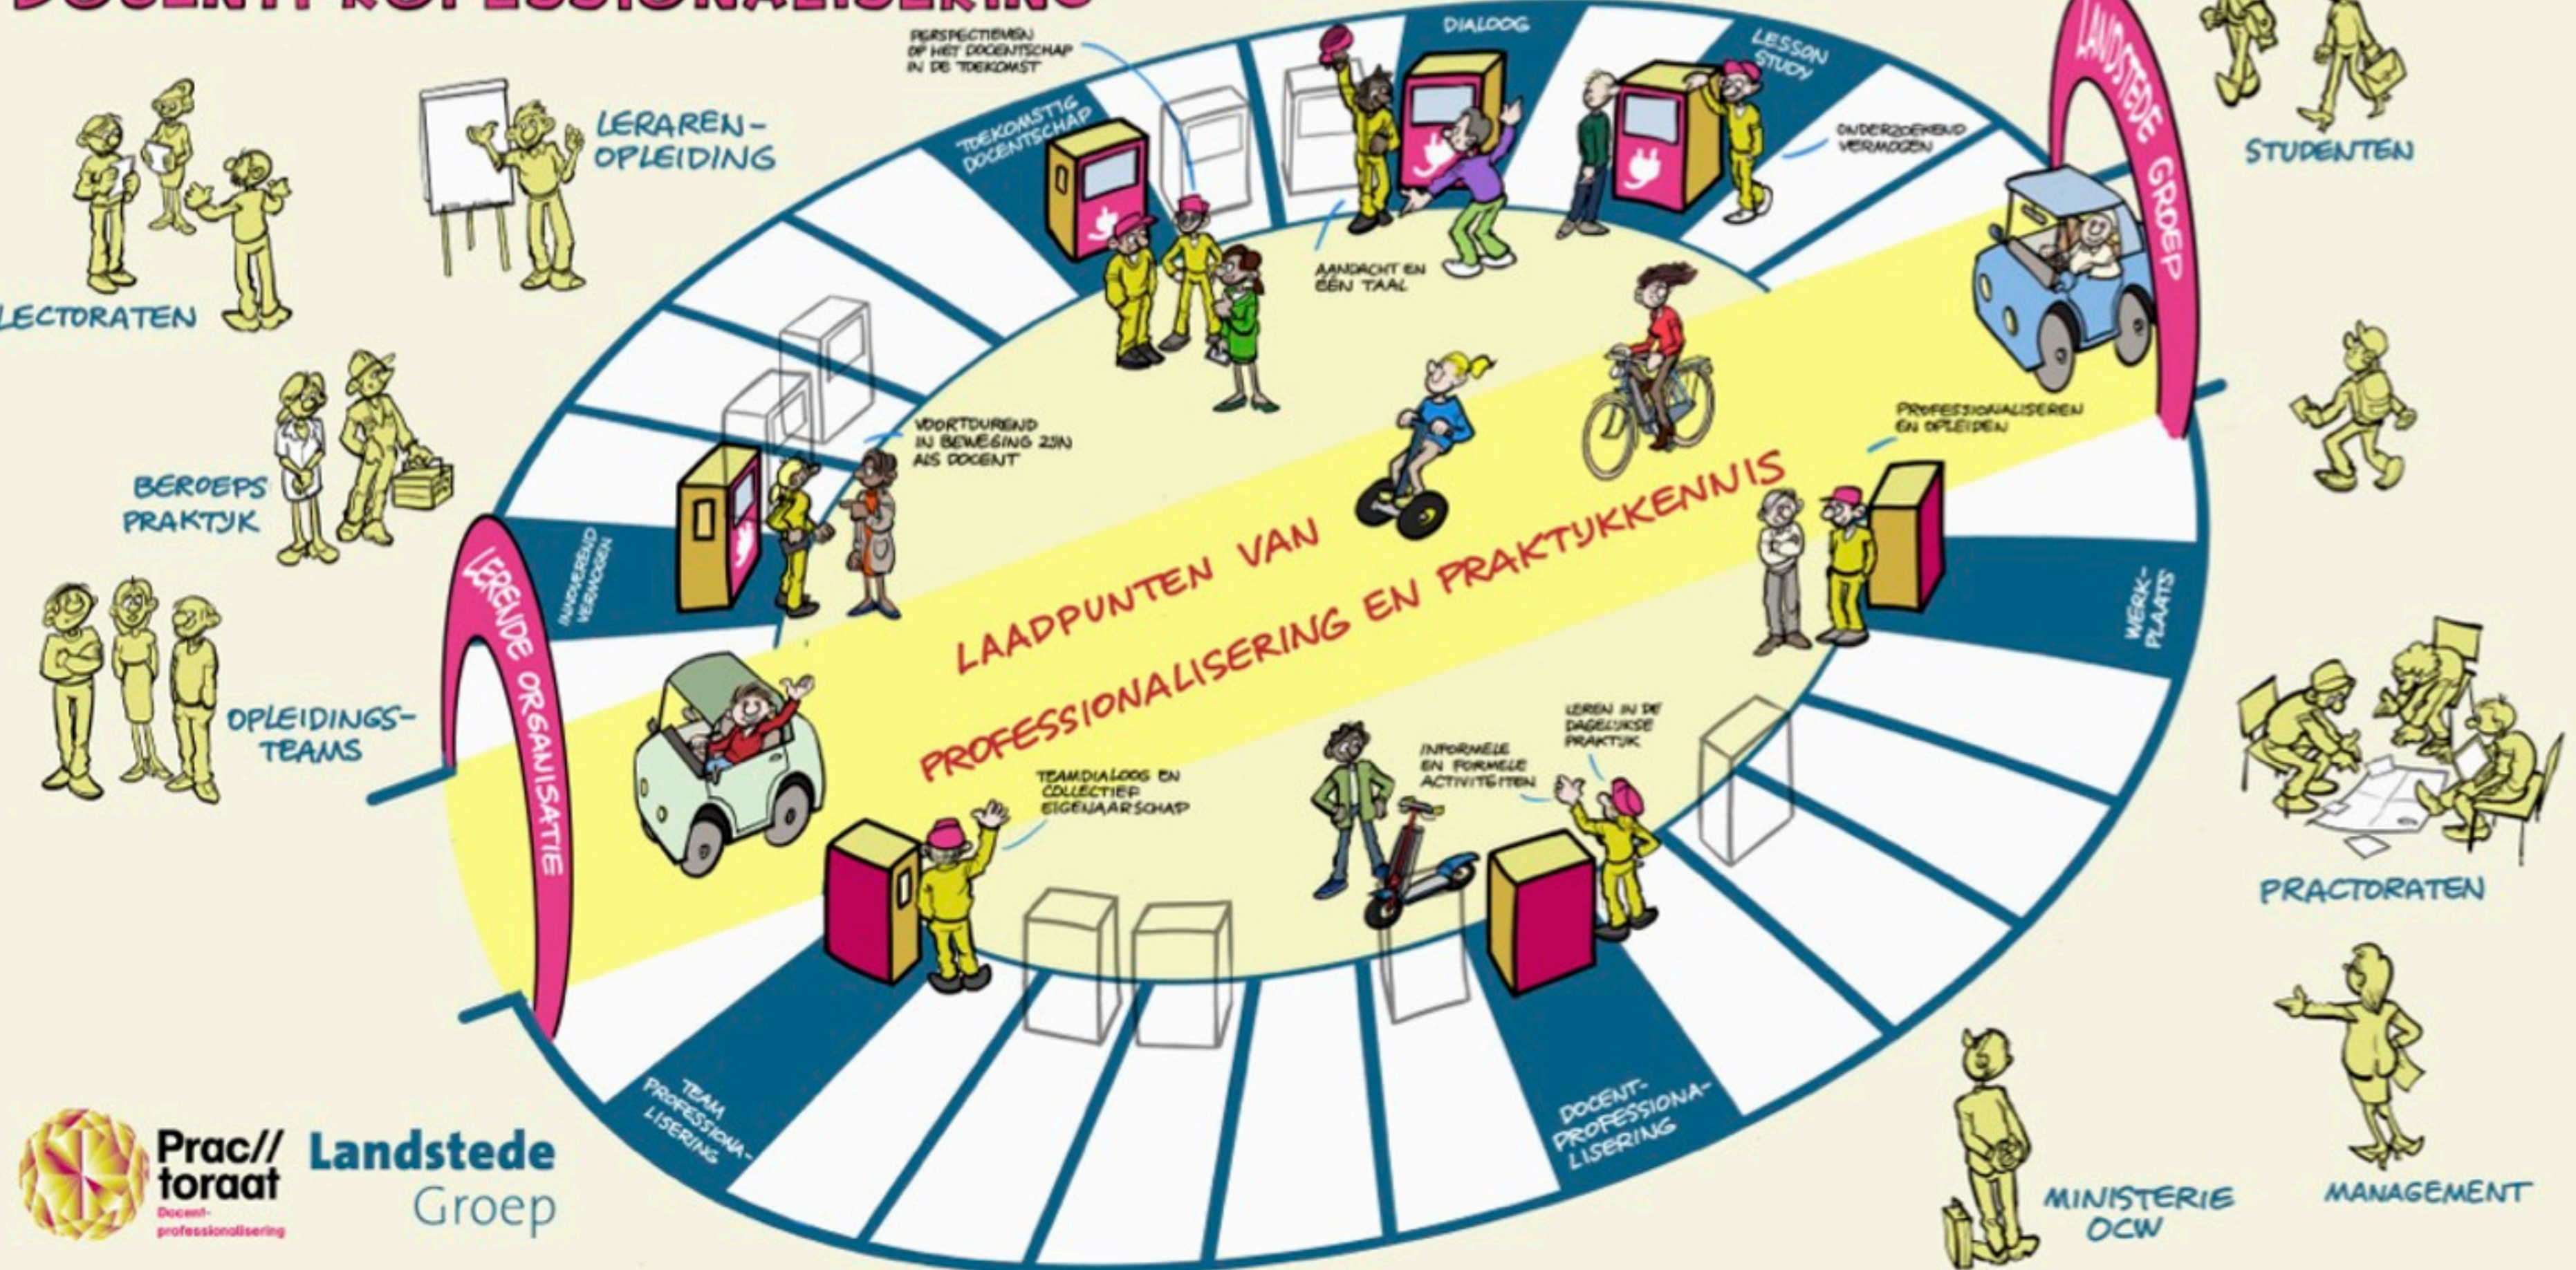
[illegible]

LECTORATEN

LERAREN-OPLEIDING

BEROEPS PRAKTIJK

OPLEIDINGS-TEAMS

LERENDE ORGANISATIE

INNOVEREND VERMOGEN

TOEKOMSTIG DOCENTSCHAP

PERSPECTIEVEN OP HET DOCENTSCHAP IN DE TOEKOMST

DIALOOG

LESSON STUDY

ONDERZOEKEND VERMOGEN

AANDACHT EN ÉÉN TAAL

LANDSTEDE GROEP

STUDENTEN

VOORTDUREND IN BEWEGING ZIJN ALS DOCENT

LAADPUNTEN VAN PROFESSIONALISERING EN PRAKTIJKKENNIS

PROFESSIONALISEREN EN OPLEIDEN

WERK-PLAATS

TEAMDIALOOG EN COLLECTIEF EIGENAARSCHAP

INFORMELE EN FORMELE ACTIVITEITEN

LEREN IN DE DAGELIJKSE PRAKTIJK

PRACTORATEN

TEAM PROFESSIONA-LISERING

DOCENT-PROFESSIONA-LISERING

MINISTERIE OCW

MANAGEMENT

Prac// toraat Docent-professionalisering

Landstede Groep